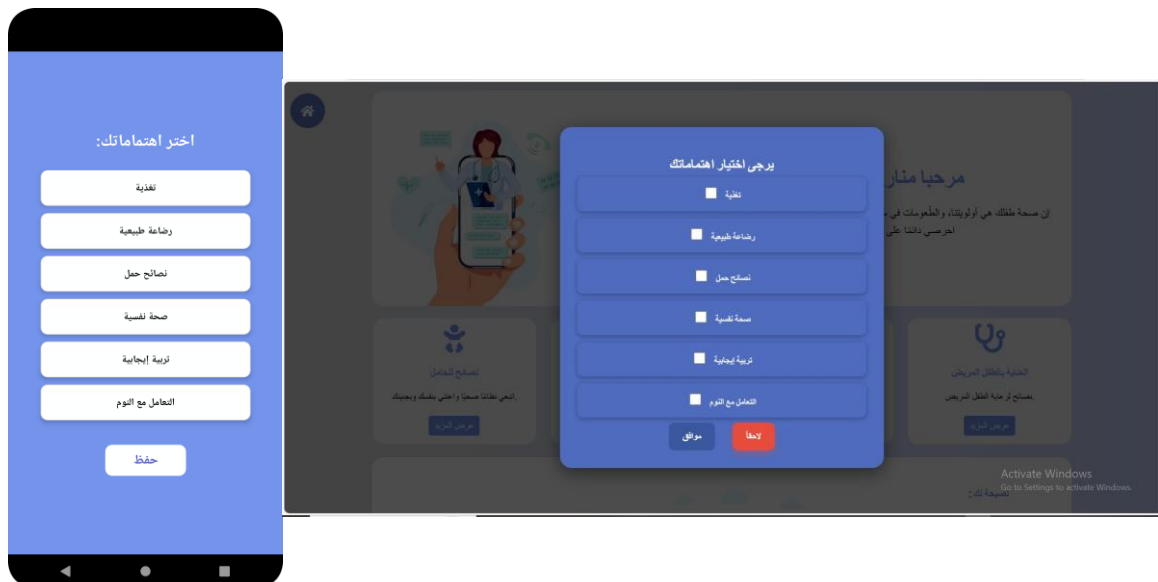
اختر اهتماماتك:

تغذية

رضاعة طبيعية

نصائح حمل

صحة نفسية

تربية إيجابية

التعامل مع النوم

حفظ

مرحبا منار

إن صحة طفلك هي أولويتنا، والمعلومات في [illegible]

احرصي دائما على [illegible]

يرجى اختيار اهتماماتك

تغذية

رضاعة طبيعية

نصائح حمل

صحة نفسية

تربية إيجابية

التعامل مع النوم

موافق

لاحقا

نصائح للحامل

اتبعي نظاما صحيا واعتني بنفسك وبجنينك.

عرض المزيد

العناية بالأطفال المرضى

نصائح لرعاية الطفل المريض.

عرض المزيد

نصيحة لك:

Activate Windows
Go to Settings to activate Windows.